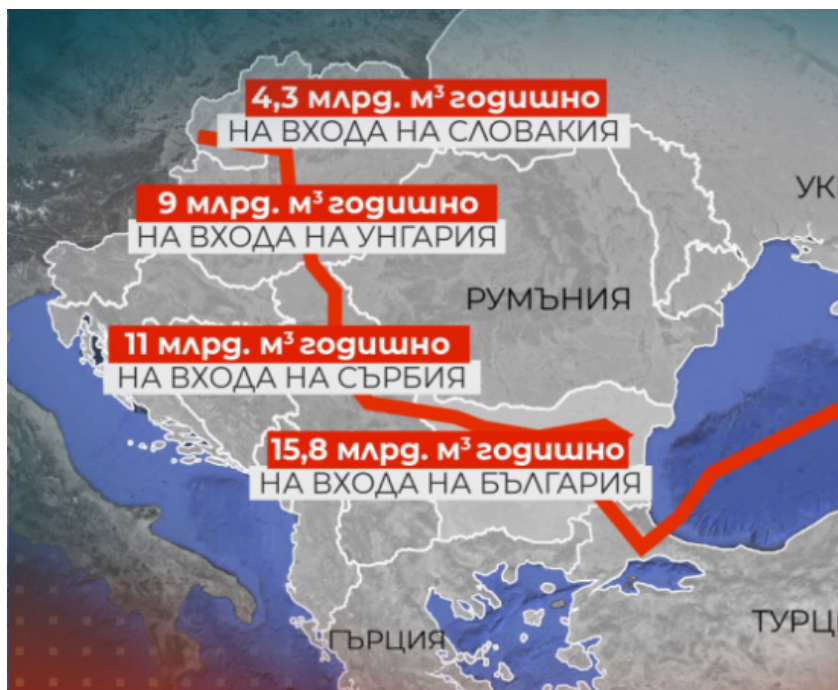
4,3 млрд. м$^3$ годишно
НА ВХОДА НА СЛОВАКИЯ

9 млрд. м$^3$ годишно
НА ВХОДА НА УНГАРИЯ

РУМЪНИЯ

УК

11 млрд. м$^3$ годишно
НА ВХОДА НА СЪРБИЯ

15,8 млрд. м$^3$ годишно
НА ВХОДА НА БЪЛГАРИЯ

ГЪРЦИЯ

ТУРЦ